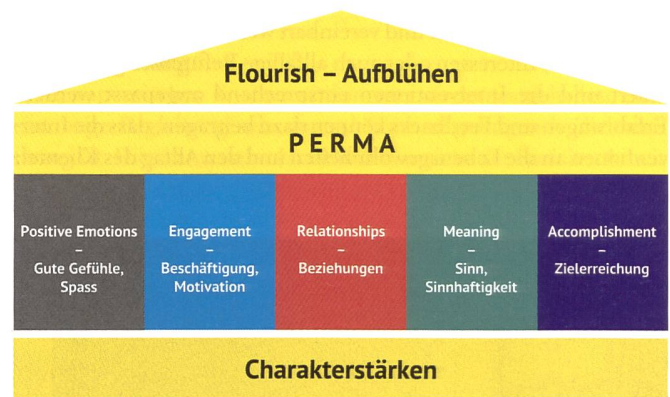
Flourish – Aufblühen

PERMA

| Positive Emotions – Gute Gefühle, Spass | Engagement – Beschäftigung, Motivation | Relationships – Beziehungen | Meaning – Sinn, Sinnhaftigkeit | Accomplishment – Zielerreichung |
|---|---|---|---|---|

Charakterstärken